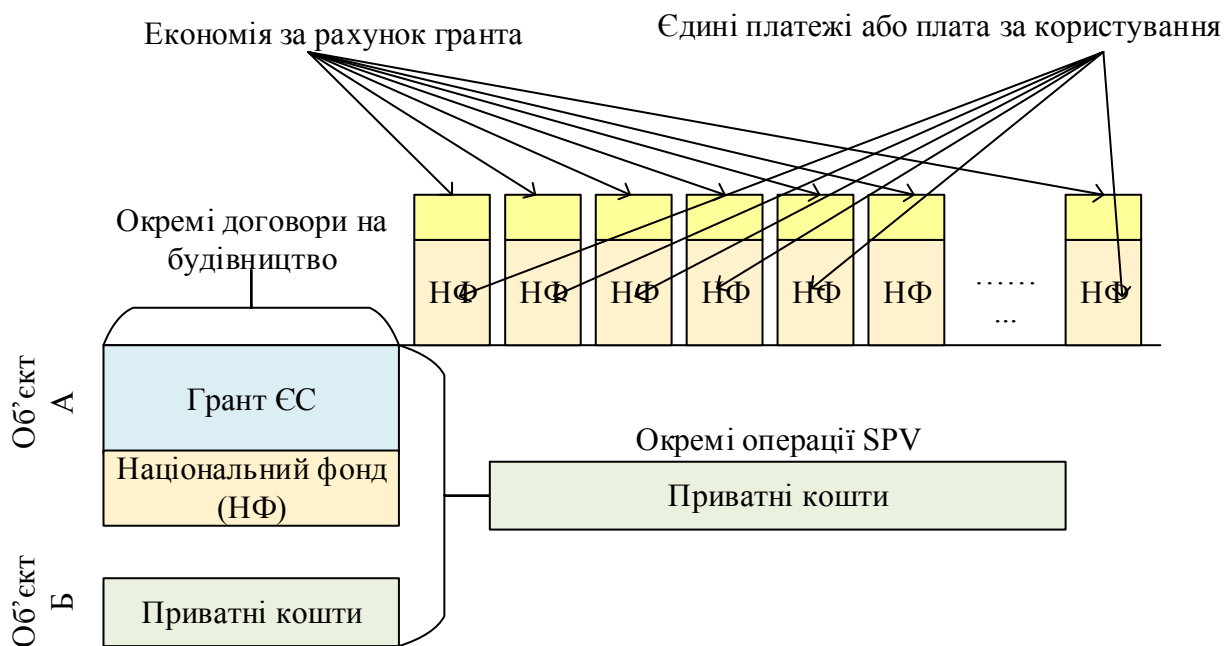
Економія за рахунок гранта

Єдині платежі або плата за користування

Окремі договори на будівництво

НФ

НФ

НФ

НФ

НФ

НФ

.........

НФ

Об'єкт А

Грант ЄС

Національний фонд (НФ)

Окремі операції SPV

Приватні кошти

Об'єкт Б

Приватні кошти